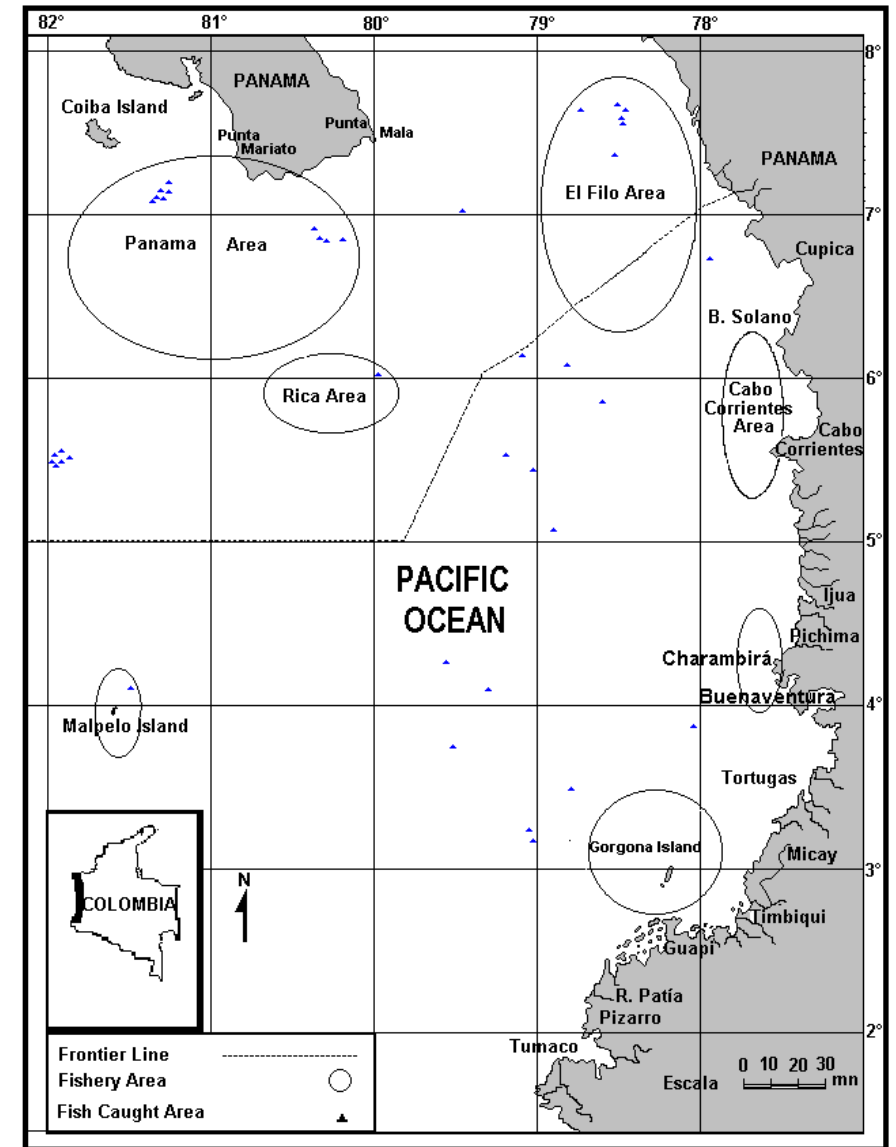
82°
81°
80°
79°
78°
8°
7°
6°
5°
4°
3°
2°

PANAMA
Coiba Island
Punta Mariato
Punta Mala
El Filo Area
PANAMA
Panama Area
Cupica
B. Solano
Rica Area
Cabo Corrientes Area
Cabo Corrientes
PACIFIC OCEAN
Ijua
Pichima
Charambirá
Buenaventura
Malpelo Island
Tortugas
Gorgona Island
Micay
COLOMBIA
N
Timbiqui
Guapi
R. Patía
Pizarro
Tumaco
Escala
0 10 20 30 mn

Frontier Line
Fishery Area
Fish Caught Area